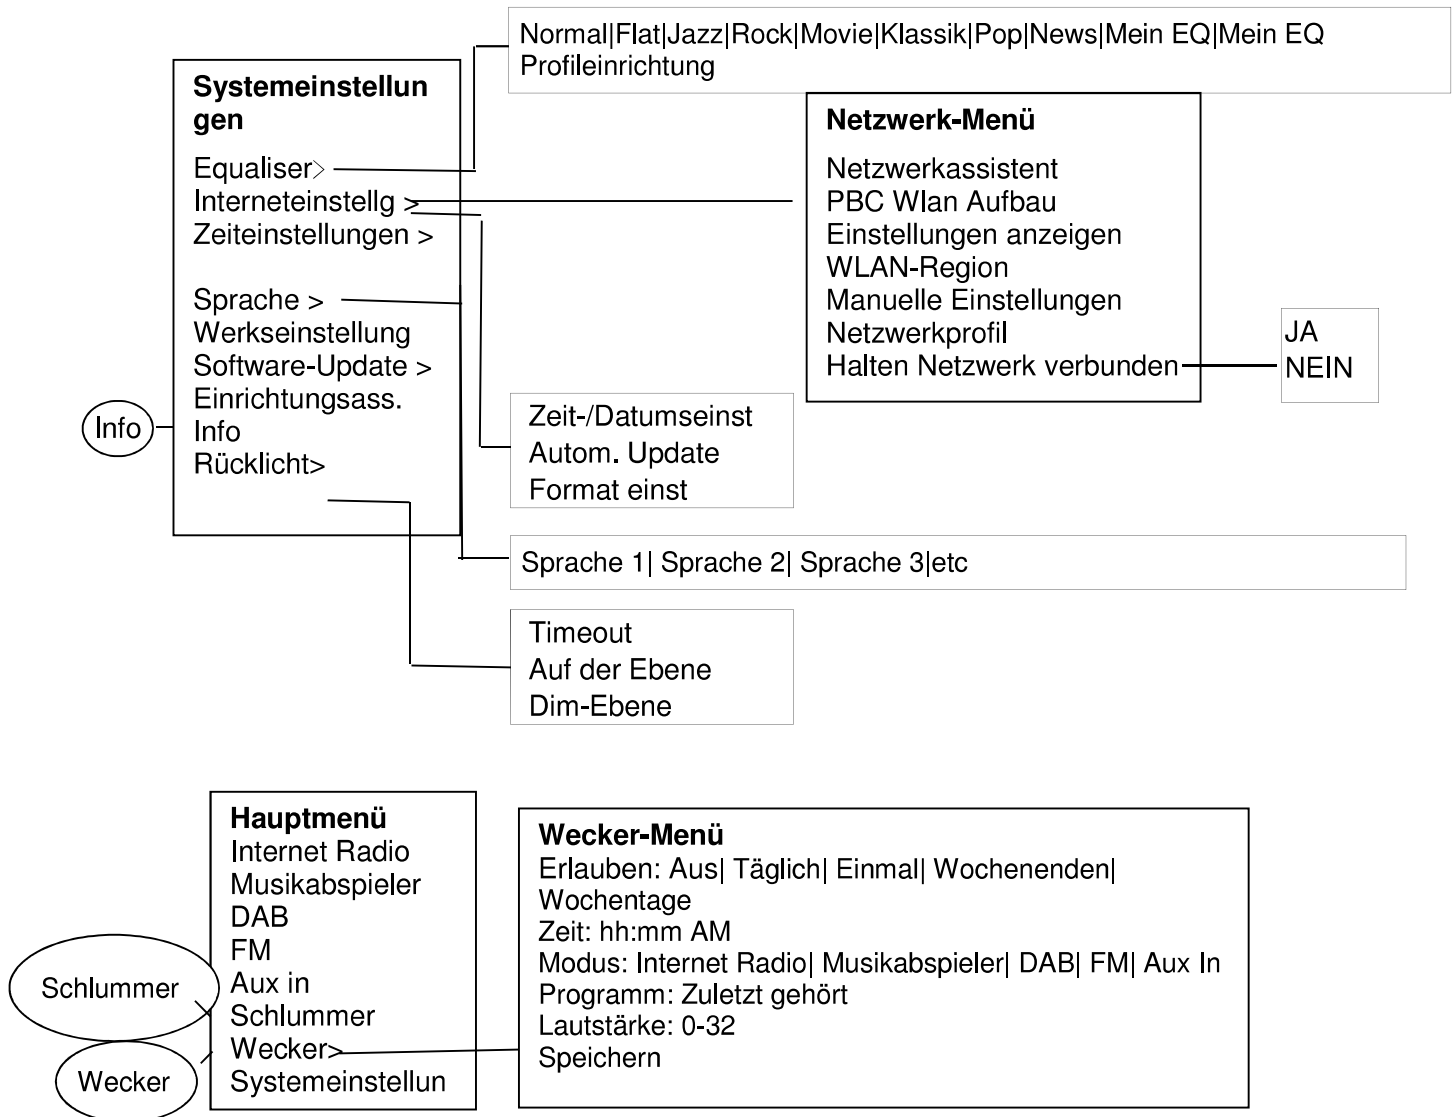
Normal|Flat|Jazz|Rock|Movie|Klassik|Pop|News|Mein EQ|Mein EQ Profileinrichtung

**Systemeinstellungen**
Equaliser>
Interneteinstellg >
Zeiteinstellungen >

Sprache >
Werkseinstellung
Software-Update >
Einrichtungsass.
Info
Rücklicht>

Info

**Netzwerk-Menü**
Netzwerkassistent
PBC Wlan Aufbau
Einstellungen anzeigen
WLAN-Region
Manuelle Einstellungen
Netzwerkprofil
Halten Netzwerk verbunden

JA
NEIN

Zeit-/Datumseinst
Autom. Update
Format einst

Sprache 1| Sprache 2| Sprache 3|etc

Timeout
Auf der Ebene
Dim-Ebene

**Hauptmenü**
Internet Radio
Musikabspieler
DAB
FM
Aux in
Schlummer
Wecker>
Systemeinstellun

Schlummer

Wecker

**Wecker-Menü**
Erlauben: Aus| Täglich| Einmal| Wochenenden| Wochentage
Zeit: hh:mm AM
Modus: Internet Radio| Musikabspieler| DAB| FM| Aux In
Programm: Zuletzt gehört
Lautstärke: 0-32
Speichern